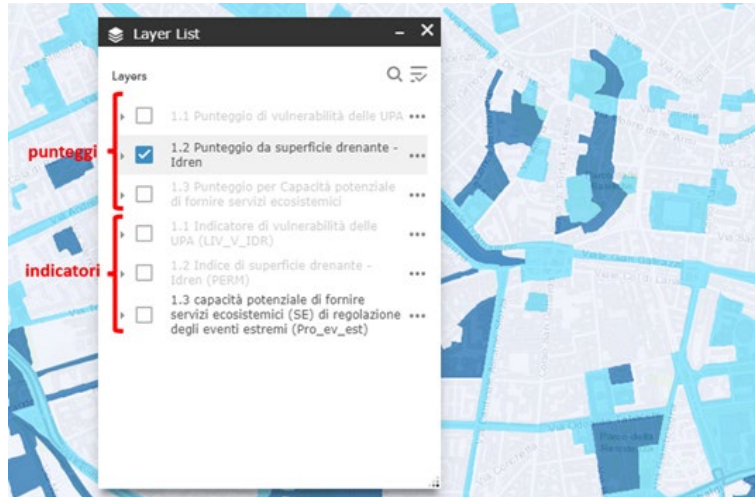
Layer List

Layers

1.1 Punteggio di vulnerabilità delle UPA

1.2 Punteggio da superficie drenante - Idren

1.3 Punteggio per Capacità potenziale di fornire servizi ecosistemici

1.1 Indicatore di vulnerabilità delle UPA (LIV_V_IDR)

1.2 Indice di superficie drenante - Idren (PERM)

1.3 capacità potenziale di fornire servizi ecosistemici (SE) di regolazione degli eventi estremi (Pro_ev_est)

punteggi

indicatori